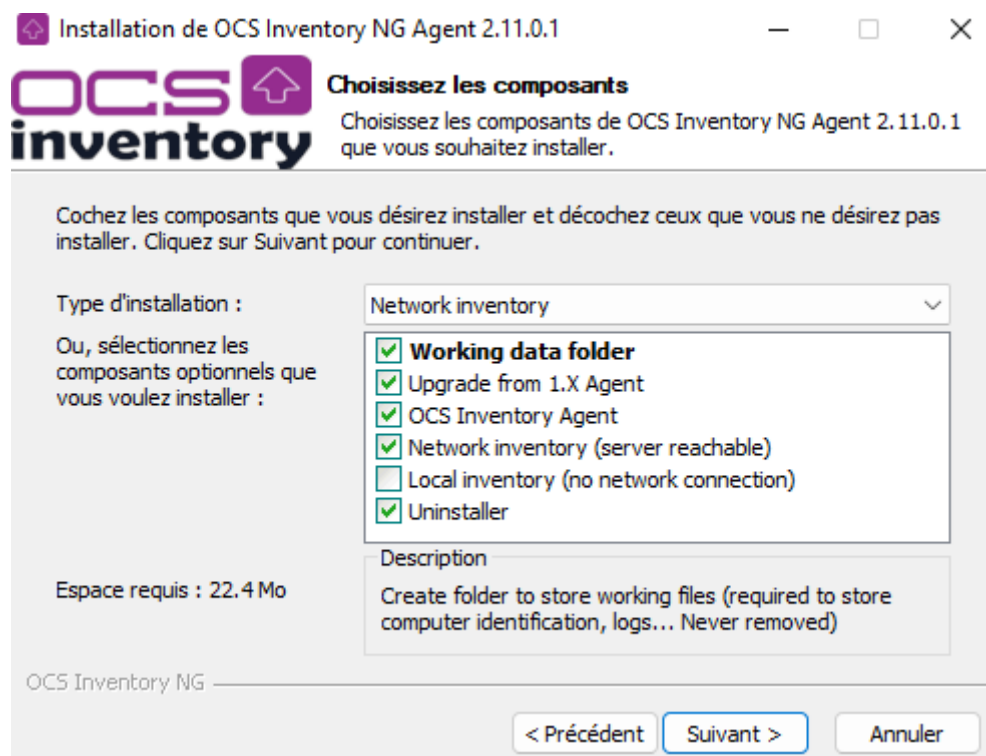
Installation de OCS Inventory NG Agent 2.11.0.1

OCS inventory

Choisissez les composants

Choisissez les composants de OCS Inventory NG Agent 2.11.0.1 que vous souhaitez installer.

Cochez les composants que vous désirez installer et décochez ceux que vous ne désirez pas installer. Cliquez sur Suivant pour continuer.

Type d'installation :

Network inventory

Ou, sélectionnez les composants optionnels que vous voulez installer :

Working data folder
Upgrade from 1.X Agent
OCS Inventory Agent
Network inventory (server reachable)
Local inventory (no network connection)
Uninstaller

Description

Create folder to store working files (required to store computer identification, logs... Never removed)

Espace requis : 22.4 Mo

OCS Inventory NG

< Précédent

Suivant >

Annuler